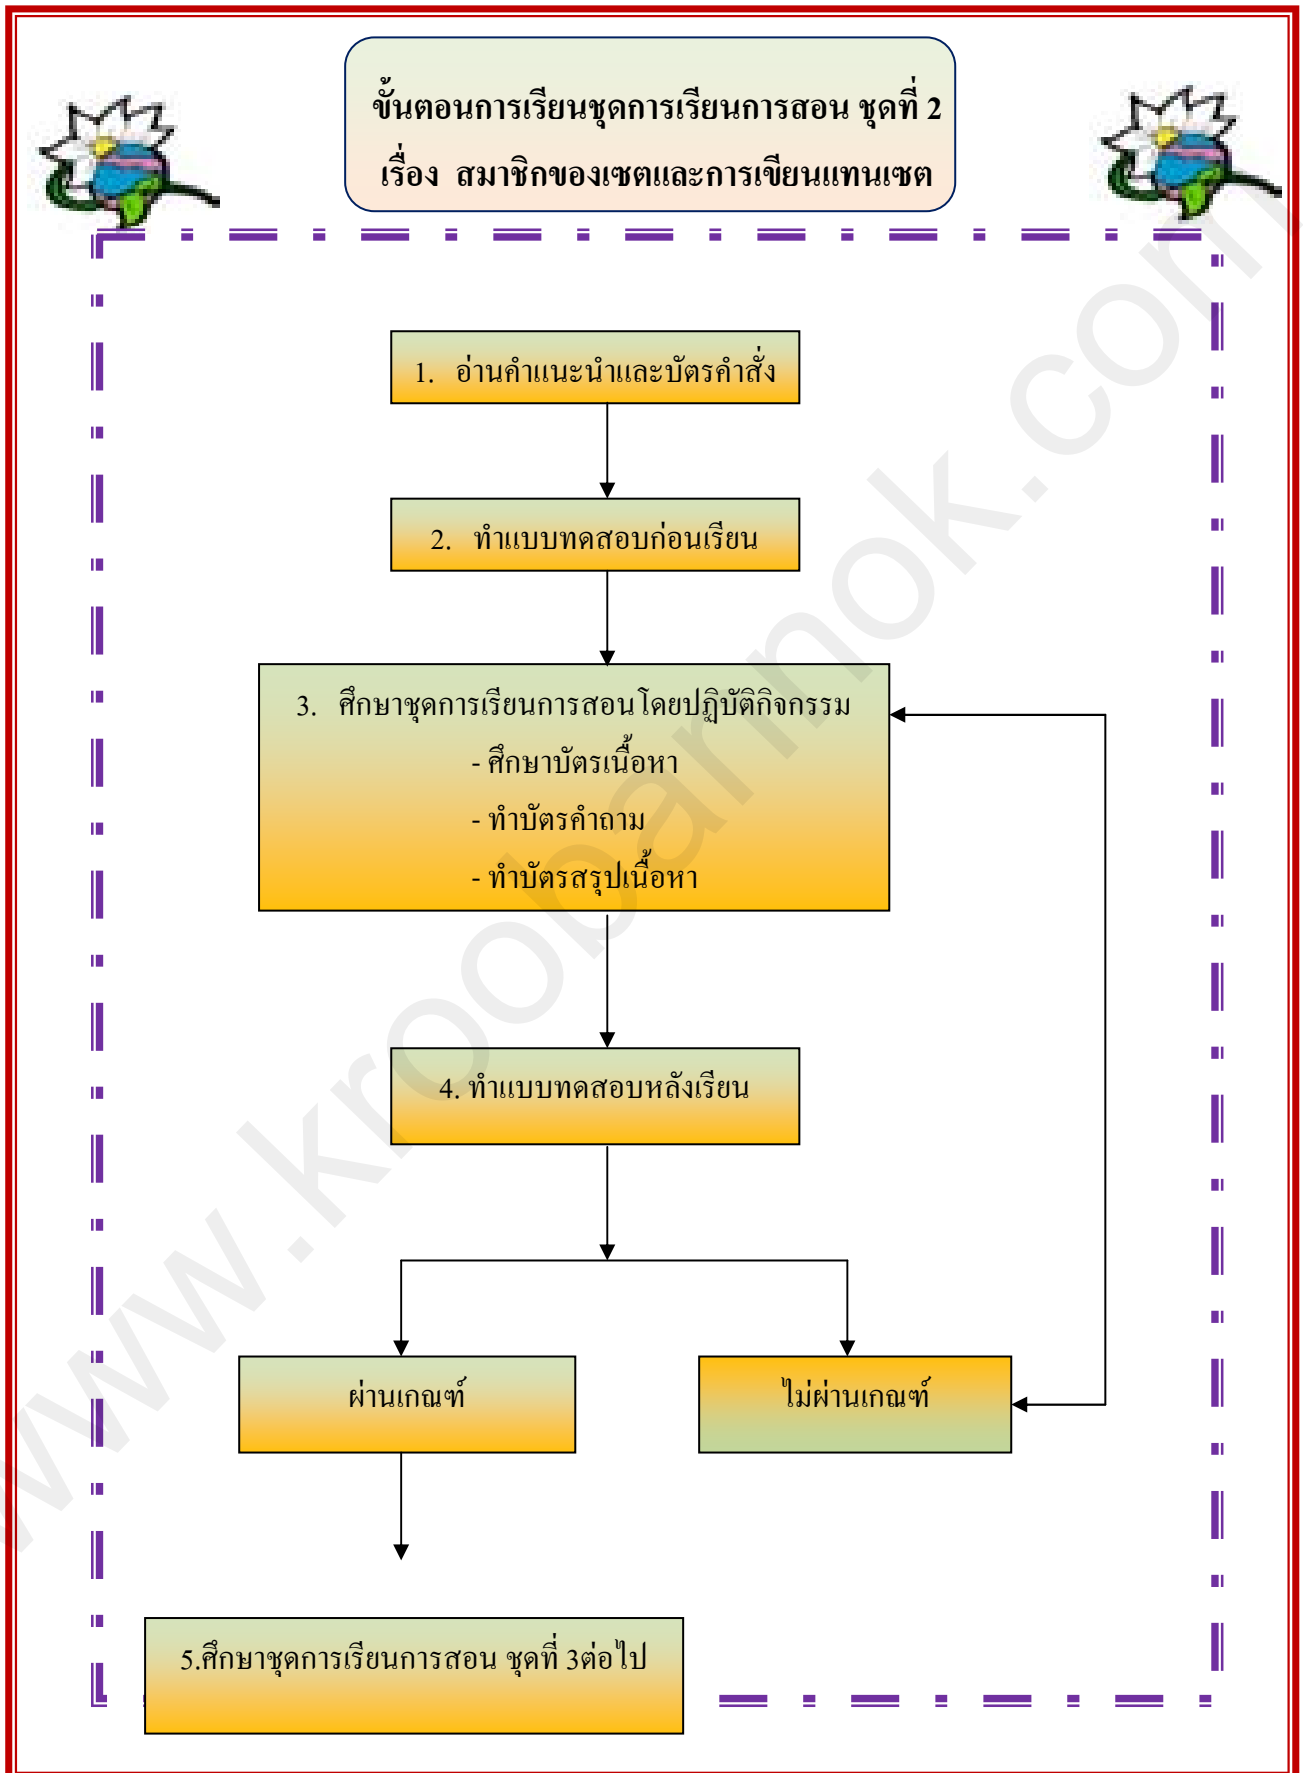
ขั้นตอนการเรียนชุดการเรียนการสอน ชุดที่ 2
เรื่อง สมาชิกของเซตและการเขียนแทนเซต

1. อ่านคำแนะนำและบัตรคำสั่ง

2. ทำแบบทดสอบก่อนเรียน

3. ศึกษาชุดการเรียนการสอนโดยปฏิบัติกิจกรรม
- ศึกษาบัตรเนื้อหา
- ทำบัตรคำถาม
- ทำบัตรสรุปเนื้อหา

4. ทำแบบทดสอบหลังเรียน

ผ่านเกณฑ์

ไม่ผ่านเกณฑ์

5.ศึกษาชุดการเรียนการสอน ชุดที่ 3ต่อไป

www.kroobannok.com